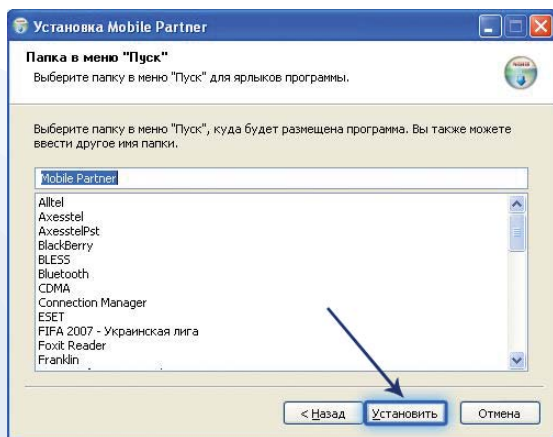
Установка Mobile Partner

Папка в меню "Пуск"
Выберите папку в меню "Пуск" для ярлыков программы.

Выберите папку в меню "Пуск", куда будет размещена программа. Вы также можете ввести другое имя папки.

Mobile Partner

Alltel
Axesstel
AxesstelPst
BlackBerry
BLESS
Bluetooth
CDMA
Connection Manager
ESET
FIFA 2007 - Украинская лига
Foxit Reader
Franklin

< Назад
Установить
Отмена